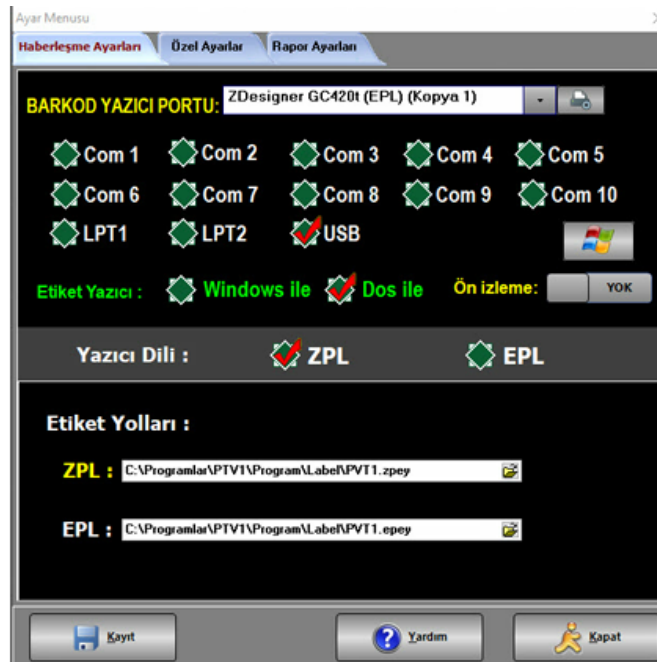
Ayar Menusu

Haberleşme Ayarları | Özel Ayarlar | Rapor Ayarları

BARKOD YAZICI PORTU: ZDesigner GC420t (EPL) (Kopya 1)

Com 1 Com 2 Com 3 Com 4 Com 5
Com 6 Com 7 Com 8 Com 9 Com 10
LPT1 LPT2 USB

Etiket Yazıcı : Windows ile Dos ile Ön izleme: YOK

Yazıcı Dili : ZPL EPL

Etiket Yolları :

ZPL : C:\Programlar\PTV1\Program\Label\PVT1.zpey

EPL : C:\Programlar\PTV1\Program\Label\PVT1.epey

Kayıt Yardım Kapat